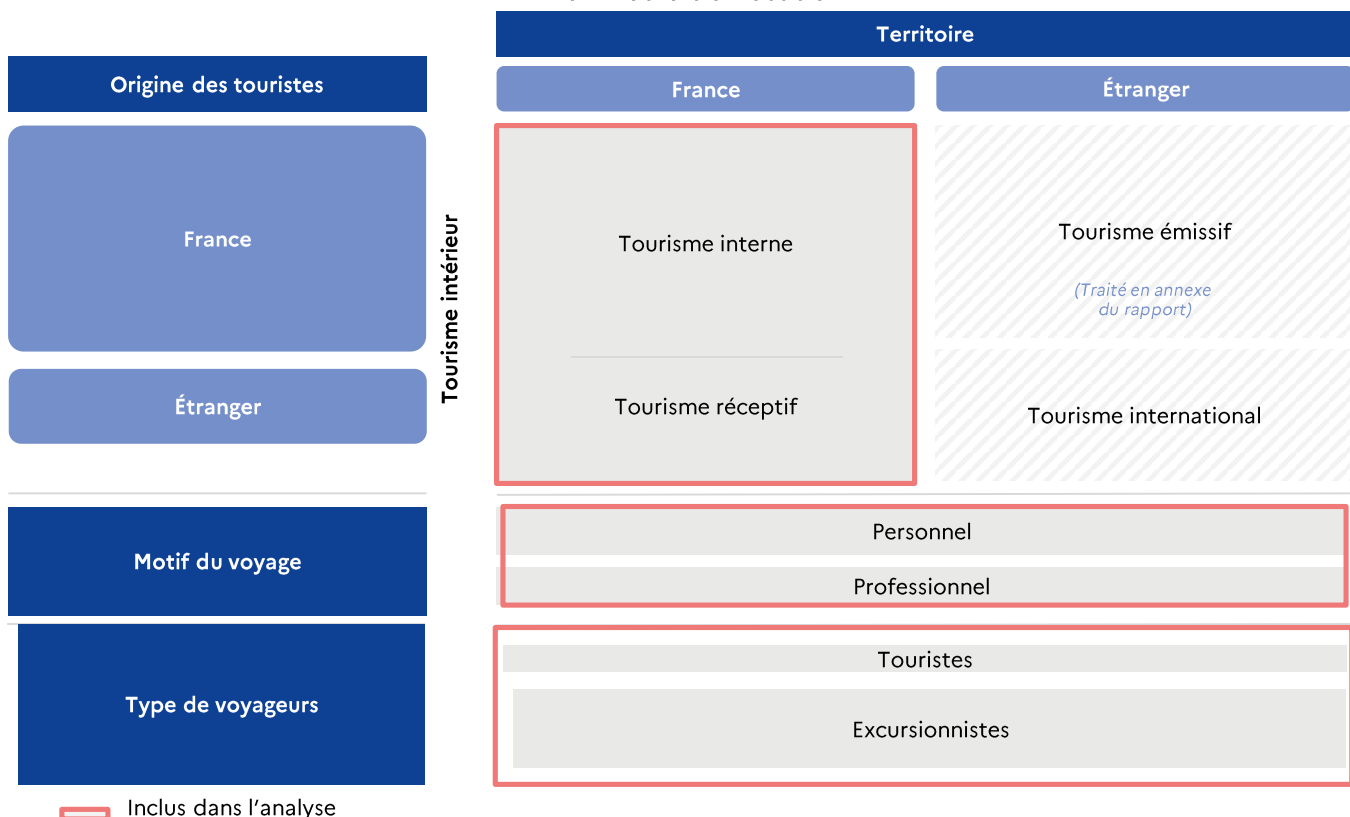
Territoire

Origine des touristes

France

Étranger

France

Étranger

Tourisme intérieur

Tourisme interne

Tourisme réceptif

Tourisme émissif

(Traité en annexe du rapport)

Tourisme international

Motif du voyage

Personnel

Professionnel

Type de voyageurs

Touristes

Excursionnistes

Inclus dans l'analyse